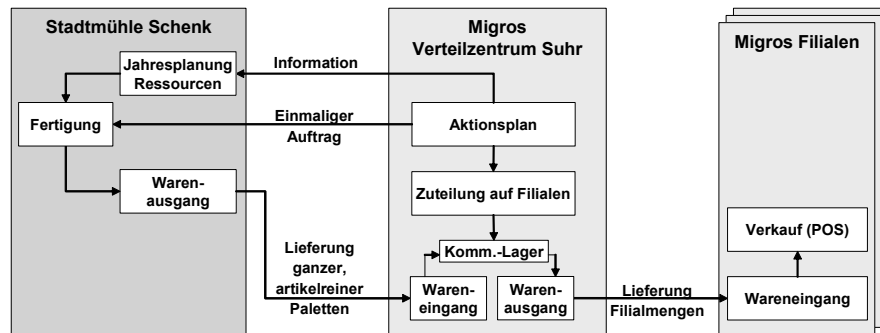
Stadtmühle Schenk

Jahresplanung Ressourcen

Fertigung

Waren-ausgang

Information

Einmaliger Auftrag

Lieferung ganzer, artikelreiner Paletten

Migros Verteilzentrum Suhr

Aktionsplan

Zuteilung auf Filialen

Komm.-Lager

Waren-eingang

Waren-ausgang

Lieferung Filialmengen

Migros Filialen

Verkauf (POS)

Wareneingang